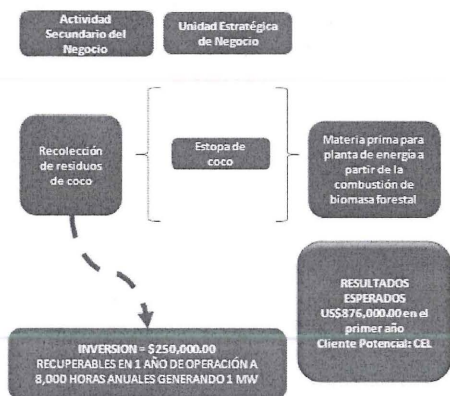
Actividad Secundario del Negocio

Unidad Estratégica de Negocio

Recolección de residuos de coco

Estopa de coco

Materia prima para planta de energía a partir de la combustión de biomasa forestal

RESULTADOS ESPERADOS US$876,000.00 en el primer año Cliente Potencial: CEL

INVERSION = $250,000.00
RECUPERABLES EN 1 AÑO DE OPERACIÓN A 8,000 HORAS ANUALES GENERANDO 1 MW